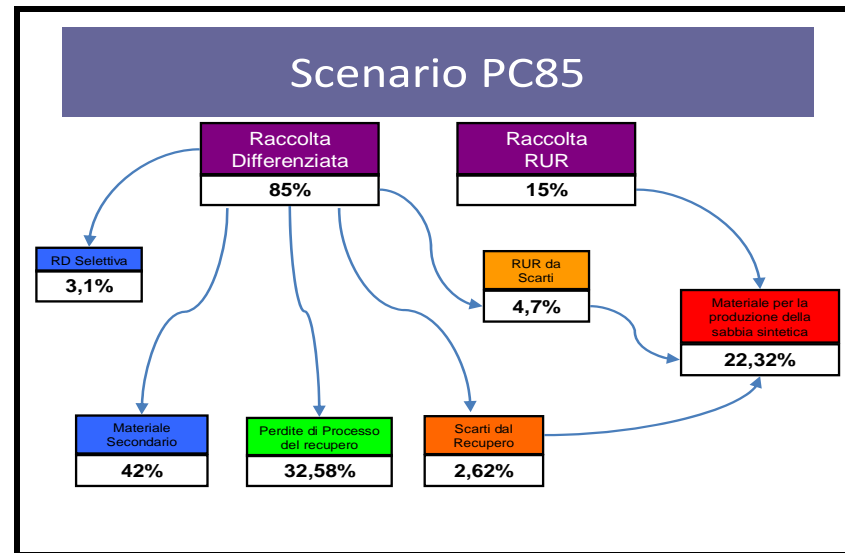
Scenario PC85

Raccolta Differenziata
85%

Raccolta RUR
15%

RD Selettiva
3,1%

RUR da Scarti
4,7%

Materiale per la produzione della sabbia sintetica
22,32%

Materiale Secondario
42%

Perdite di Processo del recupero
32,58%

Scarti dal Recupero
2,62%